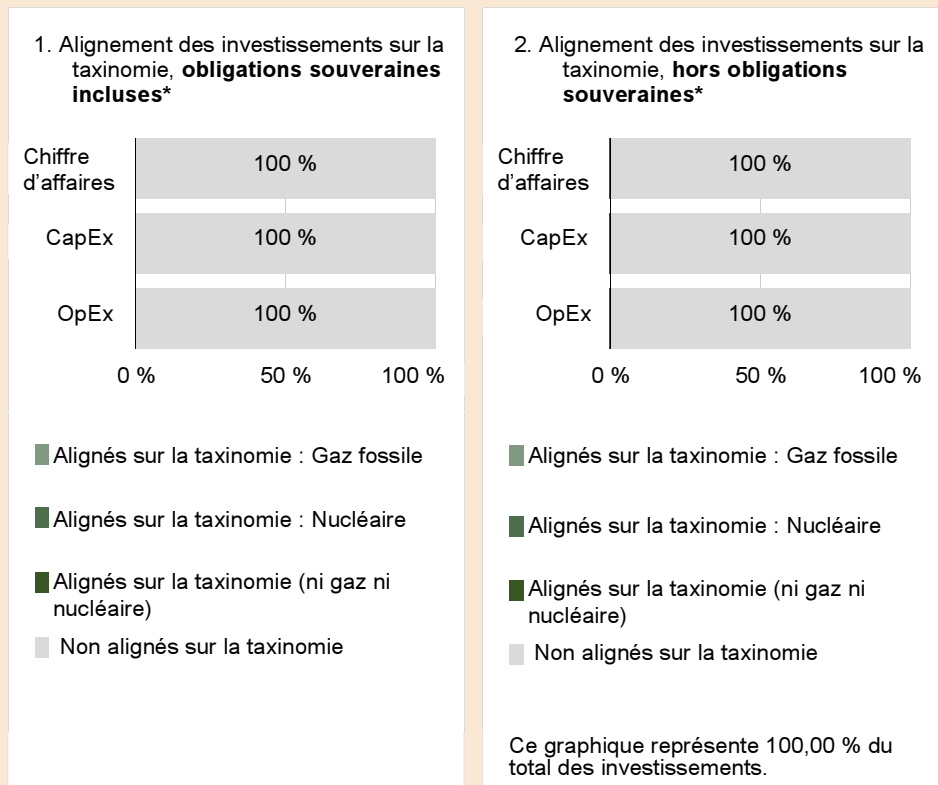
1. Alignement des investissements sur la taxinomie, **obligations souveraines incluses***

| | |
|---|---|
| Chiffre d'affaires | 100 % |
| CapEx | 100 % |
| OpEx | 100 % |

0 % 50 % 100 %

Alignés sur la taxinomie : Gaz fossile

Alignés sur la taxinomie : Nucléaire

Alignés sur la taxinomie (ni gaz ni nucléaire)

Non alignés sur la taxinomie

2. Alignement des investissements sur la taxinomie, **hors obligations souveraines***

| | |
|---|---|
| Chiffre d'affaires | 100 % |
| CapEx | 100 % |
| OpEx | 100 % |

0 % 50 % 100 %

Alignés sur la taxinomie : Gaz fossile

Alignés sur la taxinomie : Nucléaire

Alignés sur la taxinomie (ni gaz ni nucléaire)

Non alignés sur la taxinomie

Ce graphique représente 100,00 % du total des investissements.